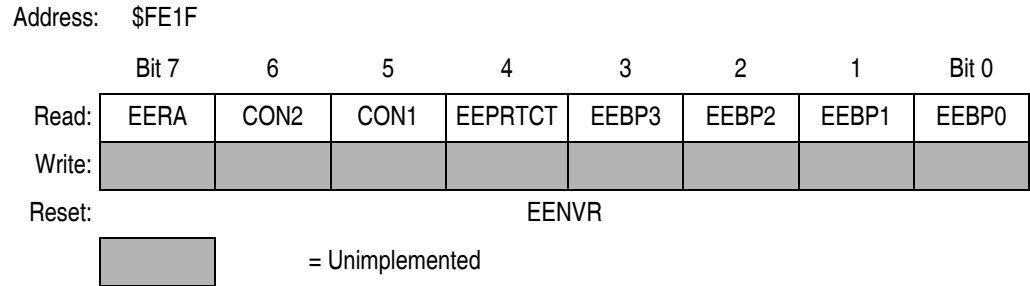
Address: \$FE1F

| | Bit 7 | 6 | 5 | 4 | 3 | 2 | 1 | Bit 0 |
|---|---|---|---|---|---|---|---|---|
| Read: | EERA | CON2 | CON1 | EEPRTCT | EEBP3 | EEBP2 | EEBP1 | EEBP0 |
| Write: | | | | | | | | |
| Reset: | EENVR | | | | | | | |

= Unimplemented